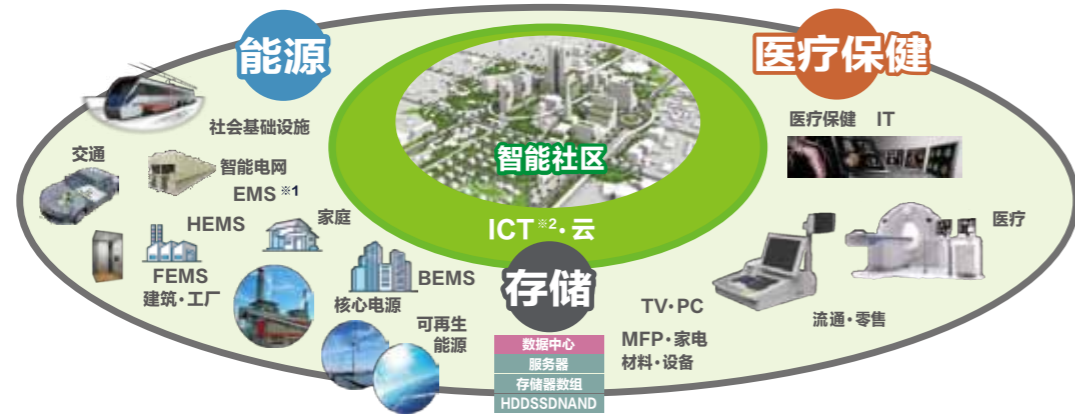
能源

医疗保健

社会基础设施

交通

智能电网

EMS ※1

HEMS

家庭

FEMS
建筑·工厂

核心电源

BEMS

可再生
能源

智能社区

ICT※2·云

存储

数据中心
服务器
存储器数组
HDDSSDNAND

医疗保健 IT

医疗

TV·PC

MFP·家电
材料·设备

流通·零售